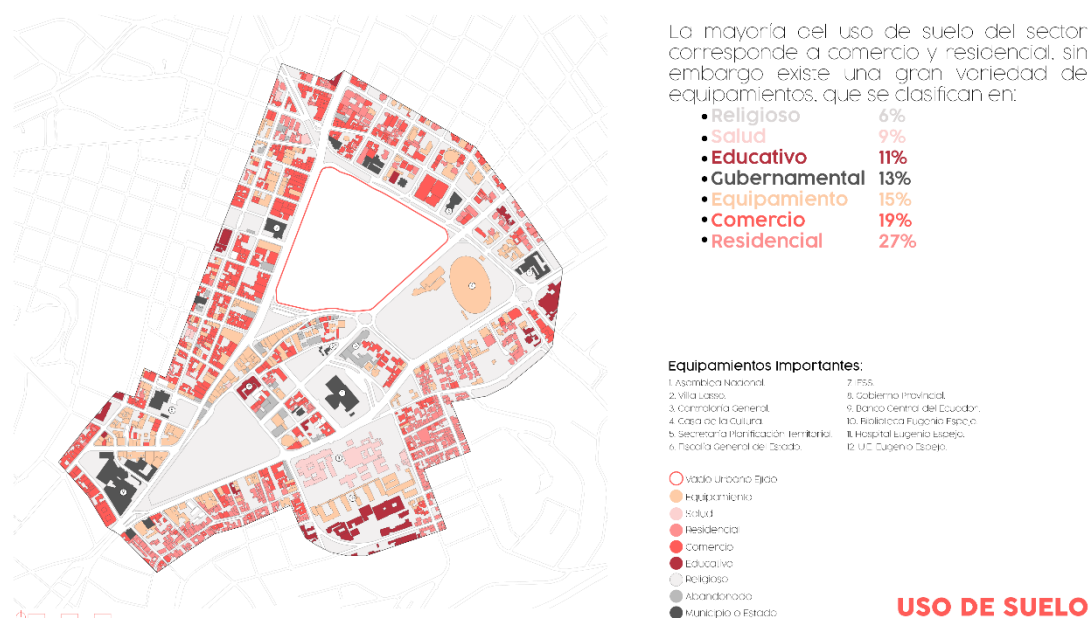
La mayoría del uso de suelo del sector corresponde a comercio y residencial, sin embargo existe una gran variedad de equipamientos, que se clasifican en:

- Religioso 6%
- Salud 9%
- Educativo 11%
- Gubernamental 13%
- Equipamiento 15%
- Comercio 19%
- Residencial 27%

Equipamientos Importantes:

1. Asamblea Nacional.
2. Villa Lasso.
3. Contraloría General.
4. Casa de la Cultura.
5. Secretaría Planificación Territorial.
6. Fiscalía General del Estado.
7. IESS.
8. Gobierno Provincial.
9. Banco Central del Ecuador.
10. Biblioteca Eugenio Espejo.
11. Hospital Eugenio Espejo.
12. U.E. Eugenio Espejo.

Vacío Urbano Ejido
Equipamiento
Salud
Residencia
Comercio
Educativo
Religioso
Abandonado
Municipio o Estado

USO DE SUELO